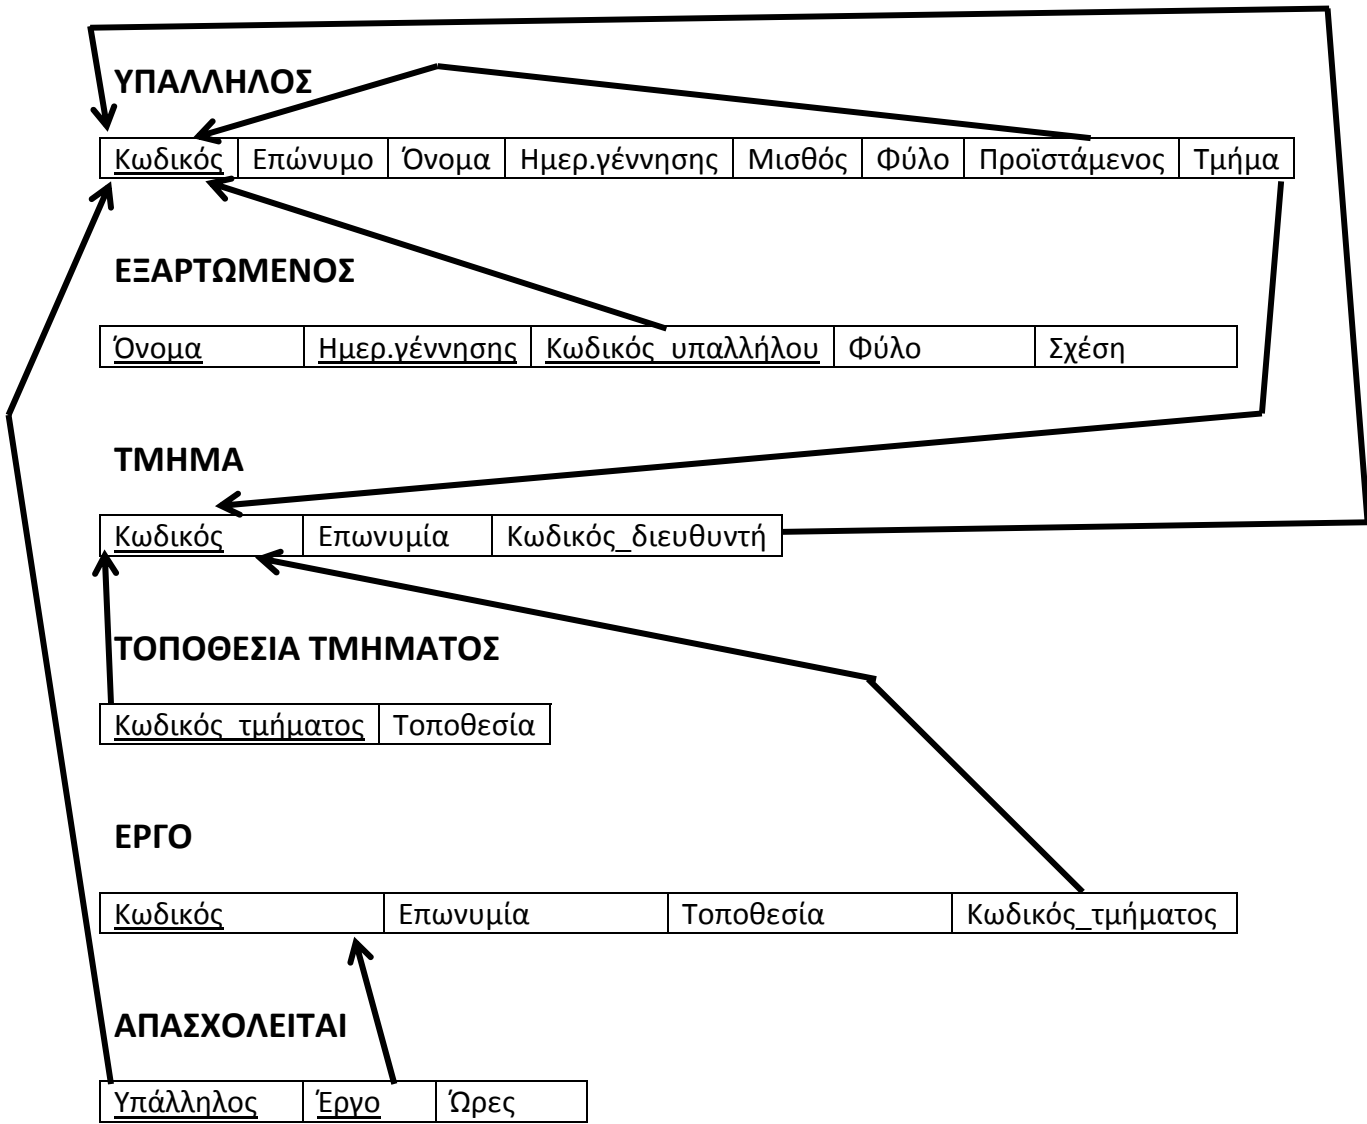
ΥΠΑΛΛΗΛΟΣ

| Κωδικός | Επώνυμο | Όνομα | Ημερ.γέννησης | Μισθός | Φύλο | Προϊστάμενος | Τμήμα |
|---|---|---|---|---|---|---|---|

ΕΞΑΡΤΩΜΕΝΟΣ

| Όνομα | Ημερ.γέννησης | Κωδικός_υπαλλήλου | Φύλο | Σχέση |
|---|---|---|---|---|

ΤΜΗΜΑ

| Κωδικός | Επωνυμία | Κωδικός_διευθυντή |
|---|---|---|

ΤΟΠΟΘΕΣΙΑ ΤΜΗΜΑΤΟΣ

| Κωδικός_τμήματος | Τοποθεσία |
|---|---|

ΕΡΓΟ

| Κωδικός | Επωνυμία | Τοποθεσία | Κωδικός_τμήματος |
|---|---|---|---|

ΑΠΑΣΧΟΛΕΙΤΑΙ

| Υπάλληλος | Έργο | Ώρες |
|---|---|---|